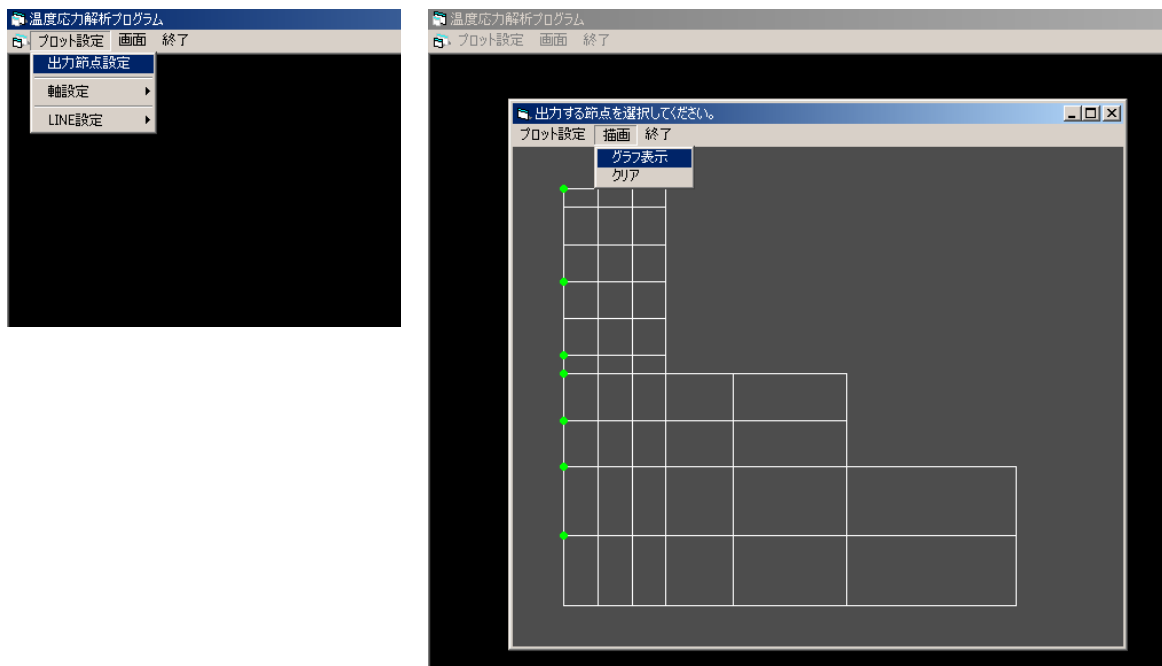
温度応力解析プログラム

プロット設定　画面　終了

出力節点設定

軸設定

LINE設定

温度応力解析プログラム

プロット設定　画面　終了

出力する節点を選択してください。

プロット設定　描画　終了

グラフ表示

クリア